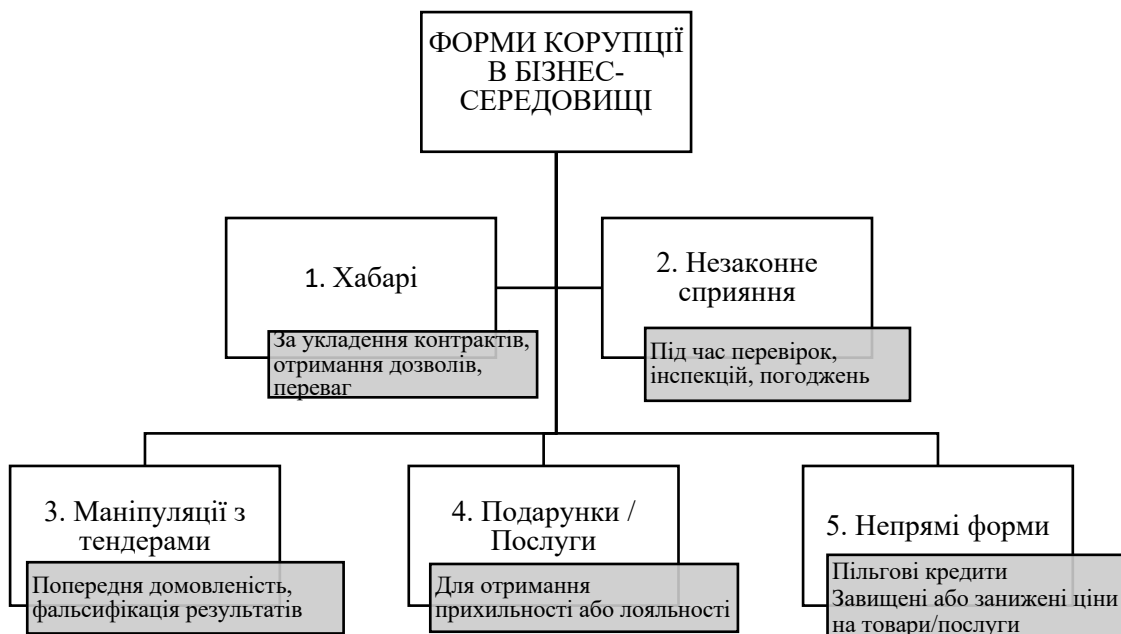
ФОРМИ КОРУПЦІЇ В БІЗНЕС-СЕРЕДОВИЩІ

1. Хабарі

За укладення контрактів, отримання дозволів, переваг

2. Незаконне сприяння

Під час перевірок, інспекцій, погоджень

3. Маніпуляції з тендерами

Попередня домовленість, фальсифікація результатів

4. Подарунки / Послуги

Для отримання прихильності або лояльності

5. Непрямі форми

Пільгові кредити
Завищені або занижені ціни на товари/послуги